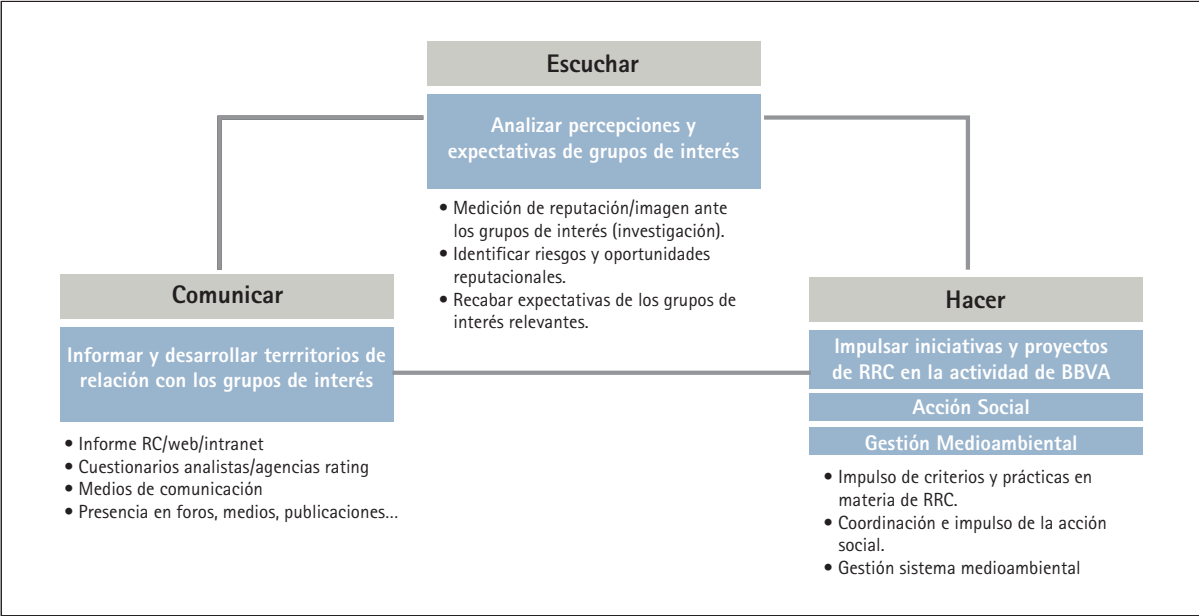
Escuchar

Analizar percepciones y expectativas de grupos de interés

• Medición de reputación/imagen ante los grupos de interés (investigación).
• Identificar riesgos y oportunidades reputacionales.
• Recabar expectativas de los grupos de interés relevantes.

Comunicar

Informar y desarrollar terrritorios de relación con los grupos de interés

• Informe RC/web/intranet
• Cuestionarios analistas/agencias rating
• Medios de comunicación
• Presencia en foros, medios, publicaciones...

Hacer

Impulsar iniciativas y proyectos de RRC en la actividad de BBVA

Acción Social

Gestión Medioambiental

• Impulso de criterios y prácticas en materia de RRC.
• Coordinación e impulso de la acción social.
• Gestión sistema medioambiental